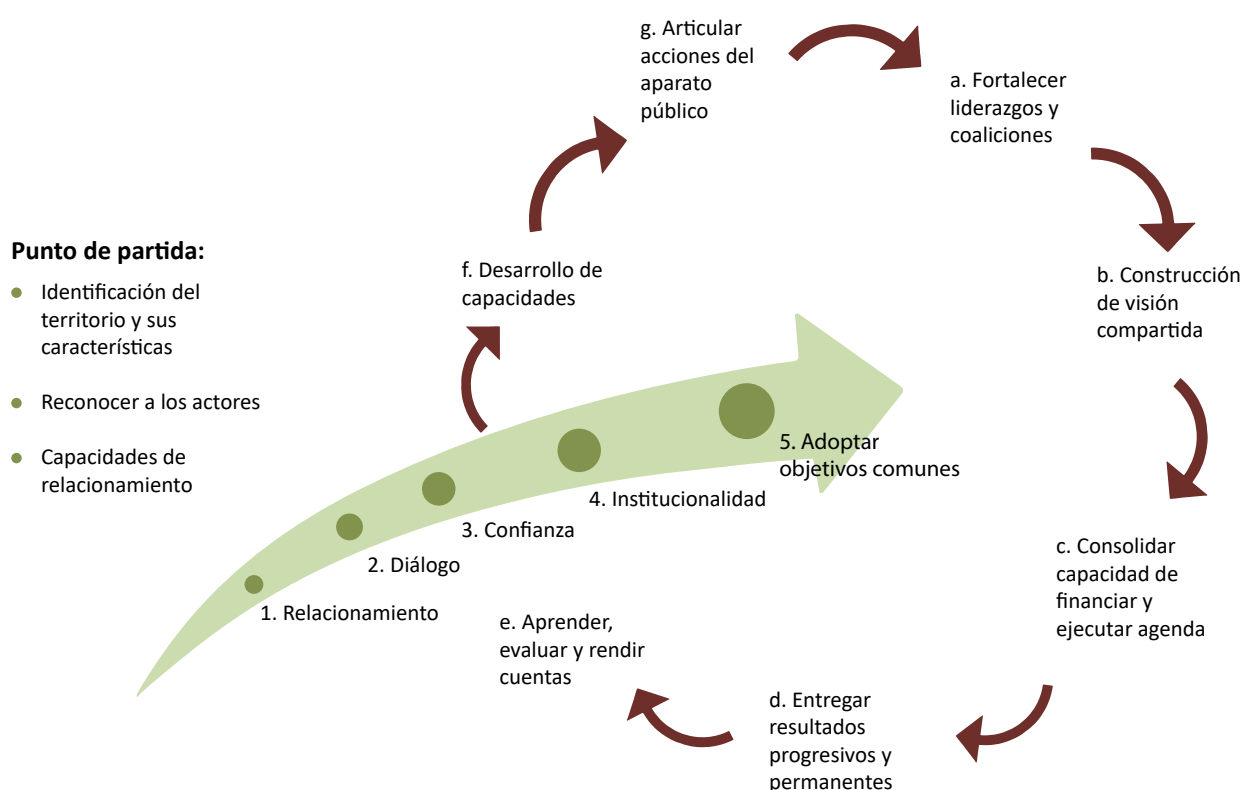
Punto de partida:

- Identificación del territorio y sus características
- Reconocer a los actores
- Capacidades de relacionamiento

1. Relacionamiento

2. Diálogo

3. Confianza

4. Institucionalidad

5. Adoptar objetivos comunes

f. Desarrollo de capacidades

g. Articular acciones del aparato público

a. Fortalecer liderazgos y coaliciones

b. Construcción de visión compartida

c. Consolidar capacidad de financiar y ejecutar agenda

d. Entregar resultados progresivos y permanentes

e. Aprender, evaluar y rendir cuentas